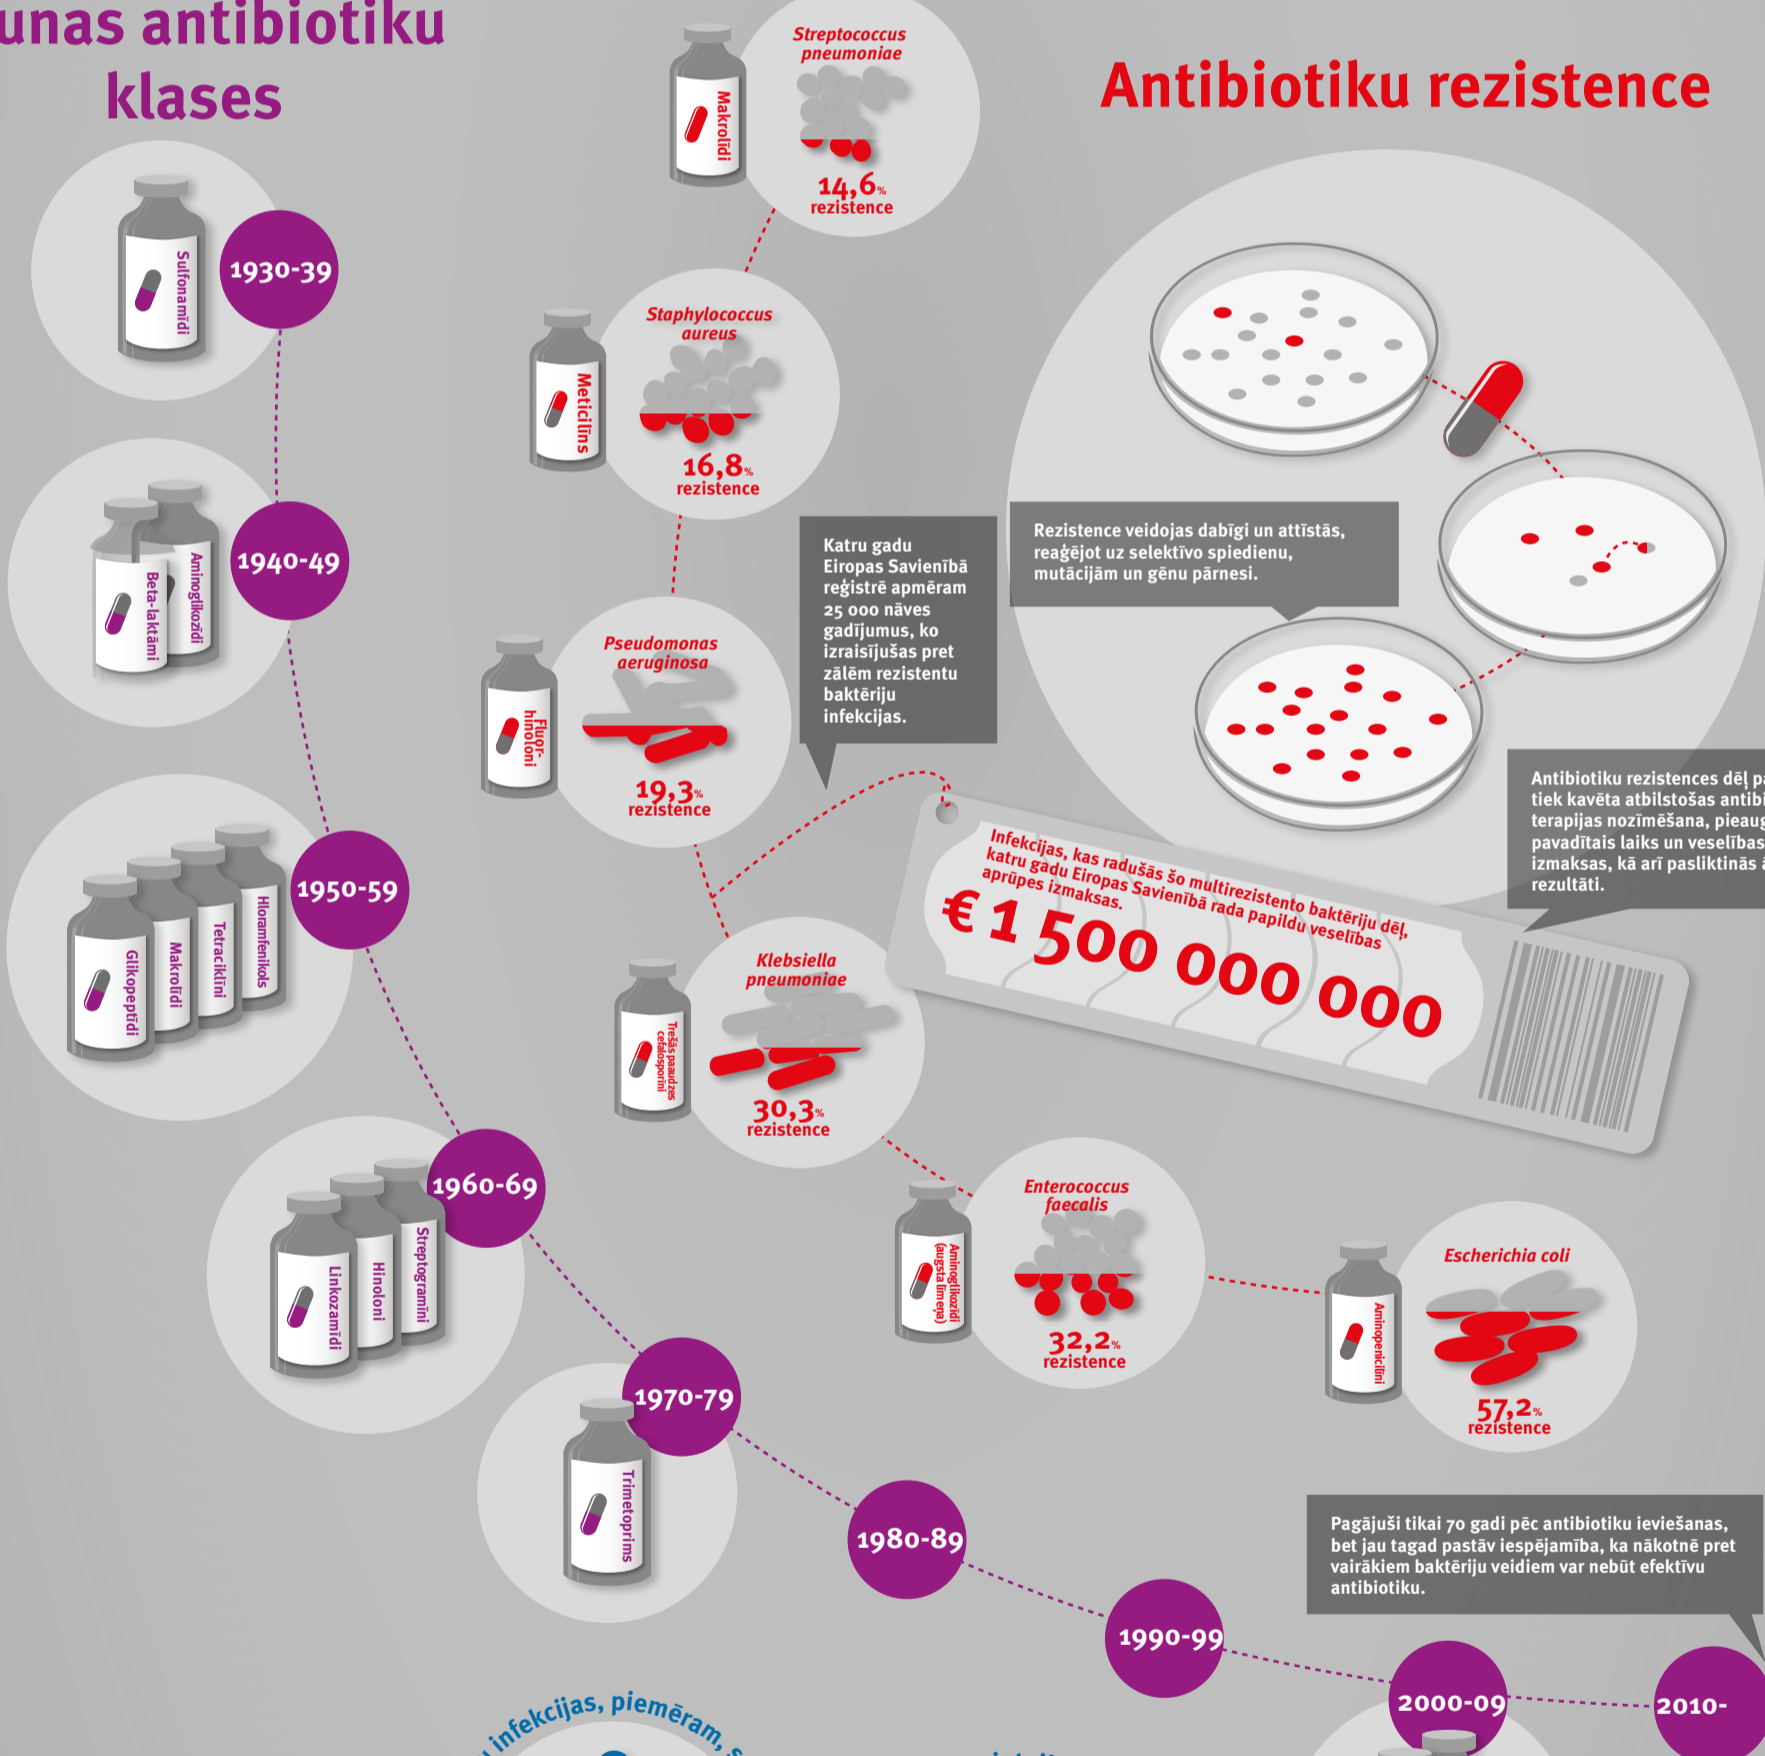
unas antibiotiku klases

Antibiotiku rezistence

Sulfonamīdi
1930-39

Beta-laktāmi
Aminoglikozīdi
1940-49

Glikopeptīdi
Makrolīdi
Tetraciklīni
Hloramfenikols
1950-59

Linkozamīdi
Hinoloni
Streptogramīni
1960-69

Trimetoprims
1970-79

1980-89

1990-99

2000-09

2010-

Makrolīdi
Streptococcus pneumoniae
14,6% rezistence

Meticilīns
Staphylococcus aureus
16,8% rezistence

Fluorhinoloni
Pseudomonas aeruginosa
19,3% rezistence

Trešās paaudzes cefalosporīni
Klebsiella pneumoniae
30,3% rezistence

Aminoglikozīdi (augsta līmeņa)
Enterococcus faecalis
32,2% rezistence

Aminopenicilīni
Escherichia coli
57,2% rezistence

Katru gadu Eiropas Savienībā reģistrē apmēram 25 000 nāves gadījumus, ko izraisījušas pret zālēm rezistentu baktēriju infekcijas.

Rezistence veidojas dabīgi un attīstās, reaģējot uz selektīvo spiedienu, mutācijām un gēnu pārnesi.

Antibiotiku rezistences dēļ pa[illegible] tiek kavēta atbilstošas antibi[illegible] terapijas nozīmēšana, pieaug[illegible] pavadītais laiks un veselības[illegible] izmaksas, kā arī pasliktinās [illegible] rezultāti.

Infekcijas, kas radušās šo multirezistento baktēriju dēļ, katru gadu Eiropas Savienībā rada papildu veselības aprūpes izmaksas.
€ 1 500 000 000

Pagājuši tikai 70 gadi pēc antibiotiku ieviešanas, bet jau tagad pastāv iespējamība, ka nākotnē pret vairākiem baktēriju veidiem var nebūt efektīvu antibiotiku.

infekcijas, piemēram, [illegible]